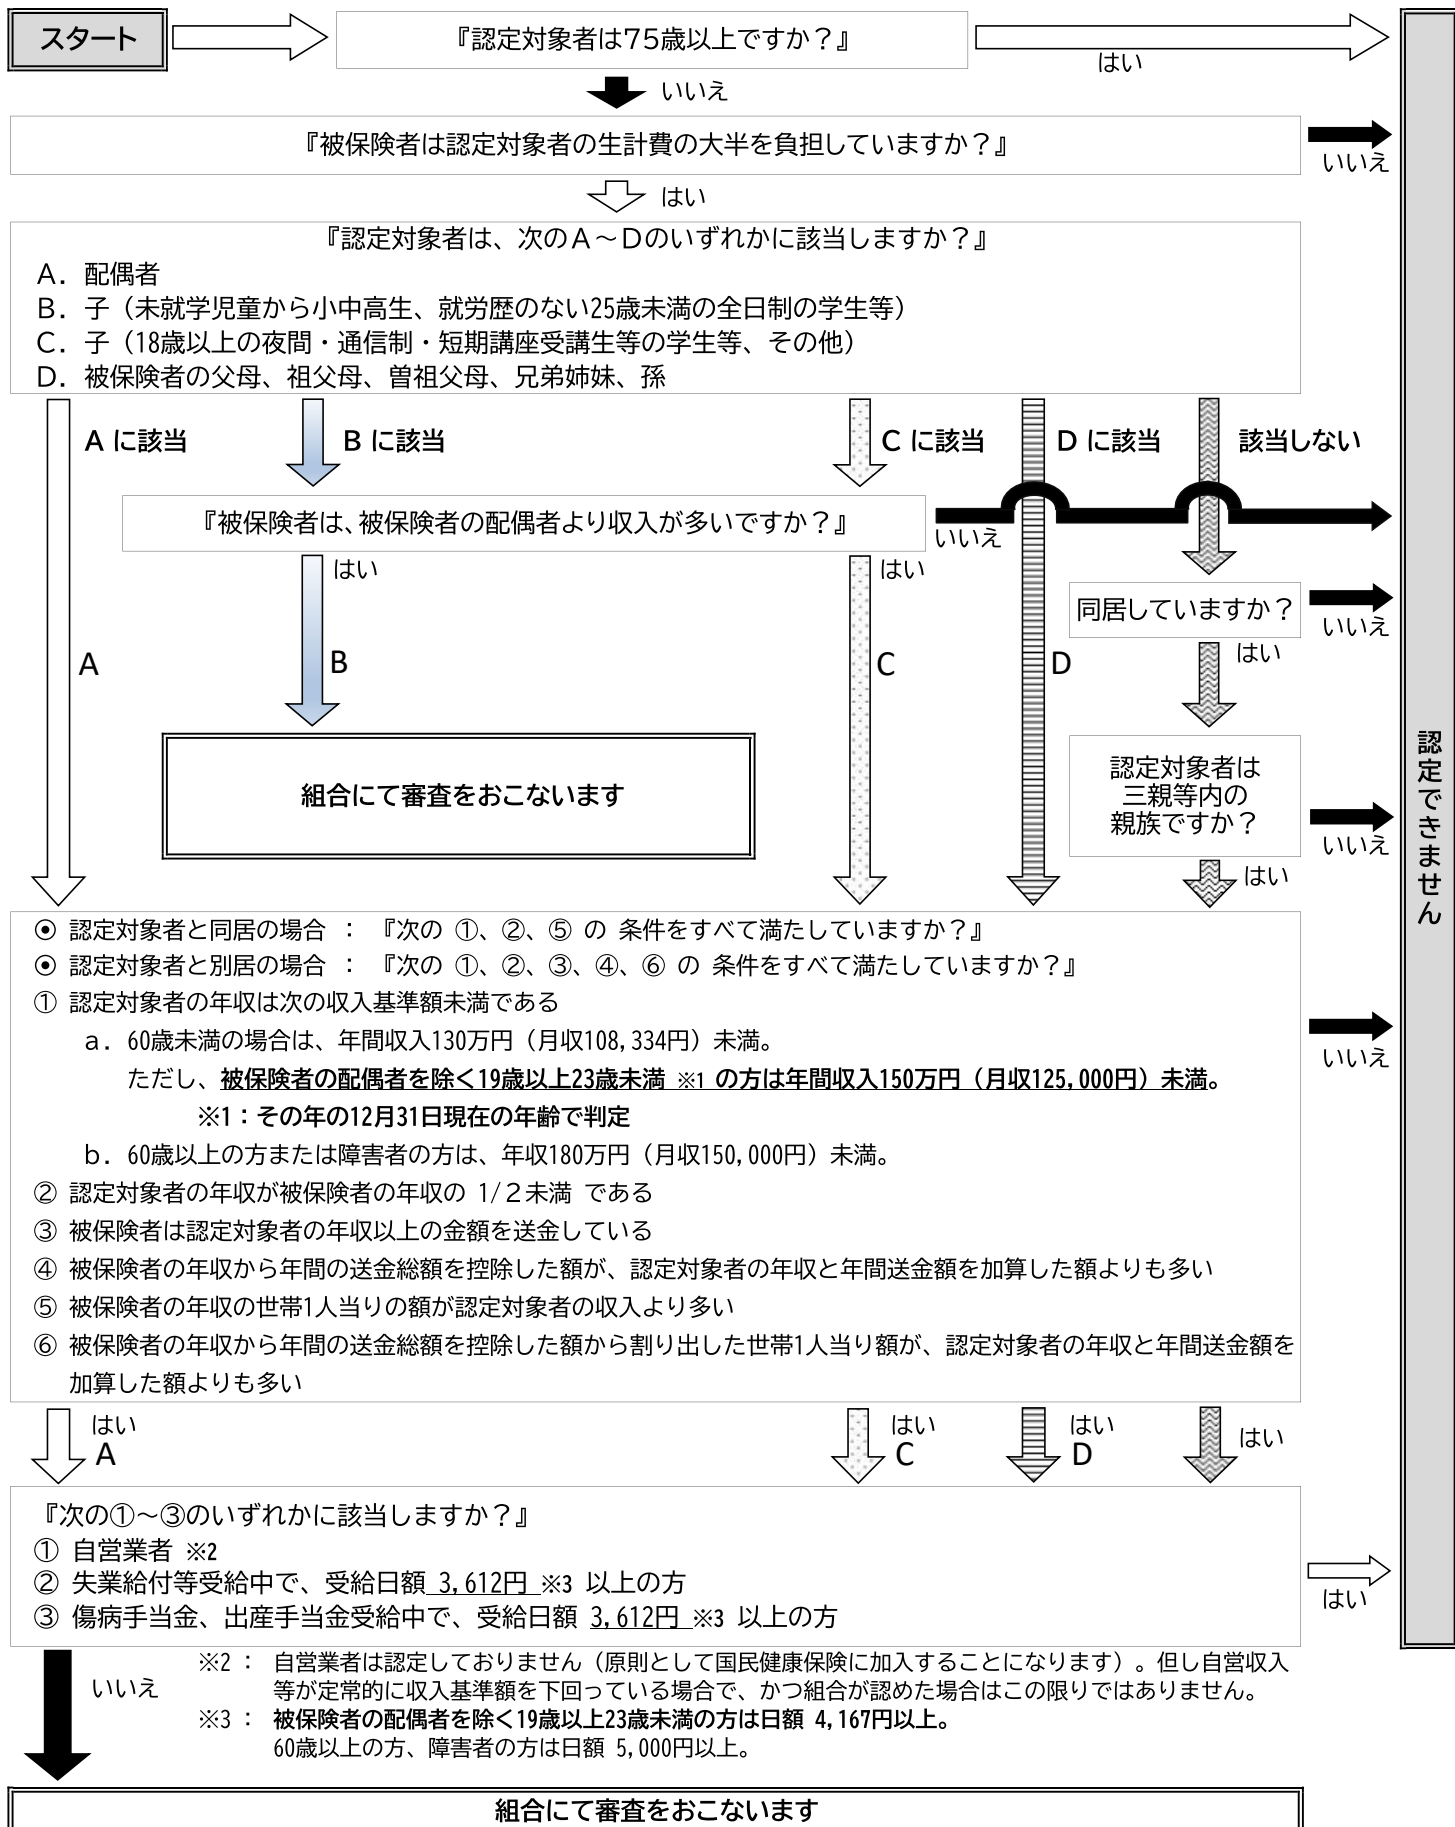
スタート

『認定対象者は75歳以上ですか？』

はい

いいえ

『被保険者は認定対象者の生計費の大半を負担していますか？』

いいえ

はい

『認定対象者は、次のA～Dのいずれかに該当しますか？』
A．配偶者
B．子（未就学児童から小中高生、就労歴のない25歳未満の全日制の学生等）
C．子（18歳以上の夜間・通信制・短期講座受講生等の学生等、その他）
D．被保険者の父母、祖父母、曽祖父母、兄弟姉妹、孫

A に該当　B に該当　C に該当　D に該当　該当しない

『被保険者は、被保険者の配偶者より収入が多いですか？』

いいえ

はい　はい

同居していますか？

いいえ

はい

A　B　C　D

組合にて審査をおこないます

認定対象者は三親等内の親族ですか？

いいえ

はい

認定できません

⦿ 認定対象者と同居の場合 ： 『次の ①、②、⑤ の 条件をすべて満たしていますか？』
⦿ 認定対象者と別居の場合 ： 『次の ①、②、③、④、⑥ の 条件をすべて満たしていますか？』
① 認定対象者の年収は次の収入基準額未満である
a．60歳未満の場合は、年間収入130万円（月収108,334円）未満。
ただし、被保険者の配偶者を除く19歳以上23歳未満 ※1 の方は年間収入150万円（月収125,000円）未満。
※1：その年の12月31日現在の年齢で判定
b．60歳以上の方または障害者の方は、年収180万円（月収150,000円）未満。
② 認定対象者の年収が被保険者の年収の 1/2未満 である
③ 被保険者は認定対象者の年収以上の金額を送金している
④ 被保険者の年収から年間の送金総額を控除した額が、認定対象者の年収と年間送金額を加算した額よりも多い
⑤ 被保険者の年収の世帯1人当りの額が認定対象者の収入より多い
⑥ 被保険者の年収から年間の送金総額を控除した額から割り出した世帯1人当り額が、認定対象者の年収と年間送金額を加算した額よりも多い

いいえ

はい A　はい C　はい D　はい

『次の①～③のいずれかに該当しますか？』
① 自営業者 ※2
② 失業給付等受給中で、受給日額 3,612円 ※3 以上の方
③ 傷病手当金、出産手当金受給中で、受給日額 3,612円 ※3 以上の方

はい

いいえ

※2： 自営業者は認定しておりません（原則として国民健康保険に加入することになります）。但し自営収入等が定常的に収入基準額を下回っている場合で、かつ組合が認めた場合はこの限りではありません。
※3： 被保険者の配偶者を除く19歳以上23歳未満の方は日額 4,167円以上。
60歳以上の方、障害者の方は日額 5,000円以上。

組合にて審査をおこないます